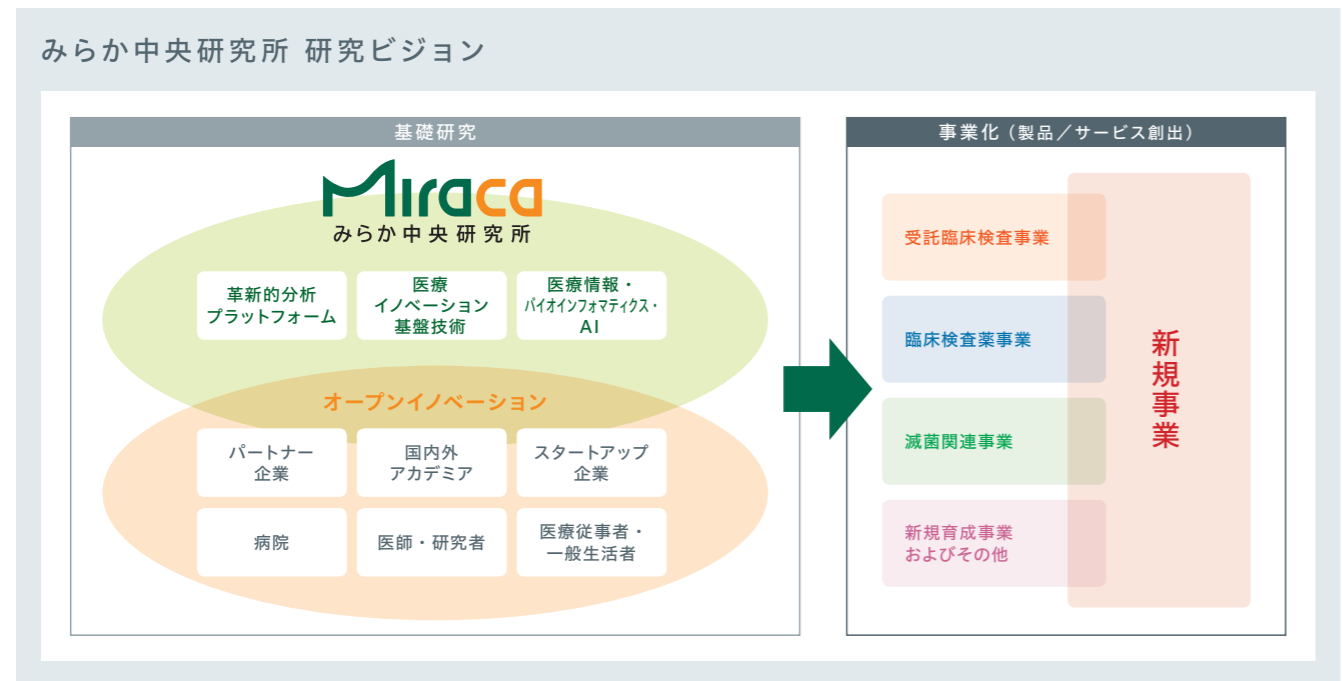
みらか中央研究所 研究ビジョン

基礎研究

Miraca
みらか中央研究所

革新的分析プラットフォーム

医療イノベーション基盤技術

医療情報・バイオインフォマティクス・AI

オープンイノベーション

パートナー企業

国内外アカデミア

スタートアップ企業

病院

医師・研究者

医療従事者・一般生活者

事業化（製品／サービス創出）

受託臨床検査事業

臨床検査薬事業

滅菌関連事業

新規育成事業およびその他

新規事業